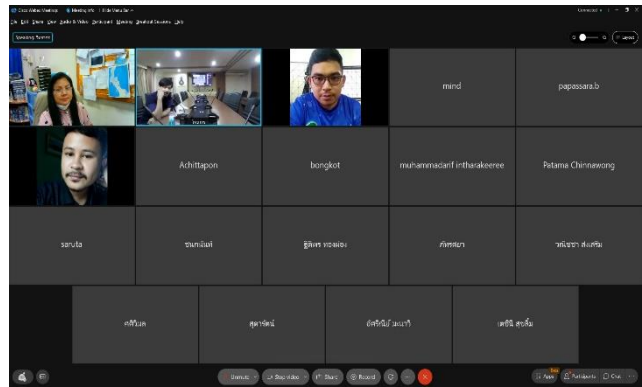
Cisco Webex Meetings   Meeting info   Hide Menu Bar

File Edit Share View Audio & Video Participant Meeting Breakout Sessions Help

Speaking: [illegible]

Layout

mind

papassara.b

Achittapon

bongkot

muhammadarif intharakeeree

Patama Chinnawong

saruta

ชนกนันท์

ฐิติพร ทองผ่อง

ทัศพยา

วณิชชา ส่งเสริม

ศศิวิมล

สุดารัตน์

อัสริน่ม์ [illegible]

เดชินี สุขเต็ม

Unmute   Stop video   Share   Record

Apps   Participants   Chat